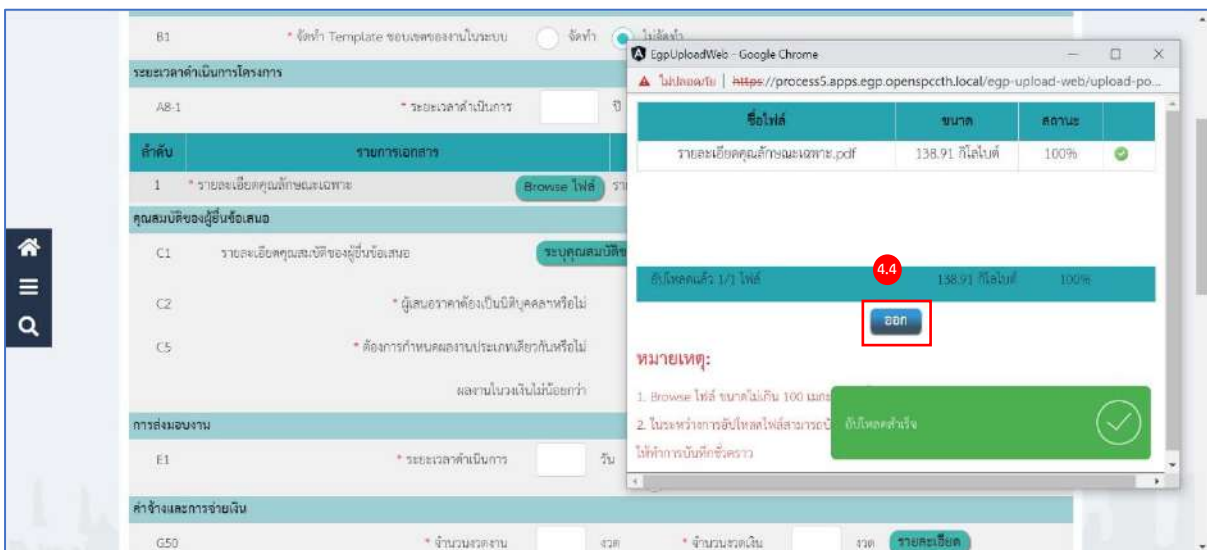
B1 * จัดทำ Template ขอบเขตของงานในระบบ จัดทำ ไม่จัดทำ

ระยะเวลาดำเนินการโครงการ

A8-1 * ระยะเวลาดำเนินการ ปี

ลำดับ | รายการเอกสาร

1 * รายละเอียดคุณลักษณะเฉพาะ Browse ไฟล์ รา

คุณสมบัติของผู้ยื่นข้อเสนอ

C1 รายละเอียดคุณสมบัติของผู้ยื่นข้อเสนอ ระบุคุณสมบัติ

C2 * ผู้เสนอราคาต้องเป็นนิติบุคคลหรือไม่

C5 * ต้องการกำหนดผลงานประเภทเดียวกันหรือไม่

ผลงานในวงเงินไม่น้อยกว่า

การส่งมอบงาน

E1 * ระยะเวลาดำเนินการ วัน

ค่าจ้างและการจ่ายเงิน

G50 * จำนวนงวดงาน งวด * จำนวนงวดเงิน งวด รายละเอียด

EgpUploadWeb - Google Chrome

ไม่ปลอดภัย | https://process5.apps.egp.openspccth.local/egp-upload-web/upload-po...

| ชื่อไฟล์ | ขนาด | สถานะ | |
|---|---|---|---|
| รายละเอียดคุณลักษณะเฉพาะ.pdf | 138.91 กิโลไบต์ | 100% | |

อัปโหลดแล้ว 1/1 ไฟล์ 138.91 กิโลไบต์ 100%

4.4

ออก

หมายเหตุ:

1. Browse ไฟล์ ขนาดไม่เกิน 100 เมก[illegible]

2. ในระหว่างการอัปโหลดไฟล์สามารถบั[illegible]

ให้ทำการบันทึกชั่วคราว

อัปโหลดสำเร็จ